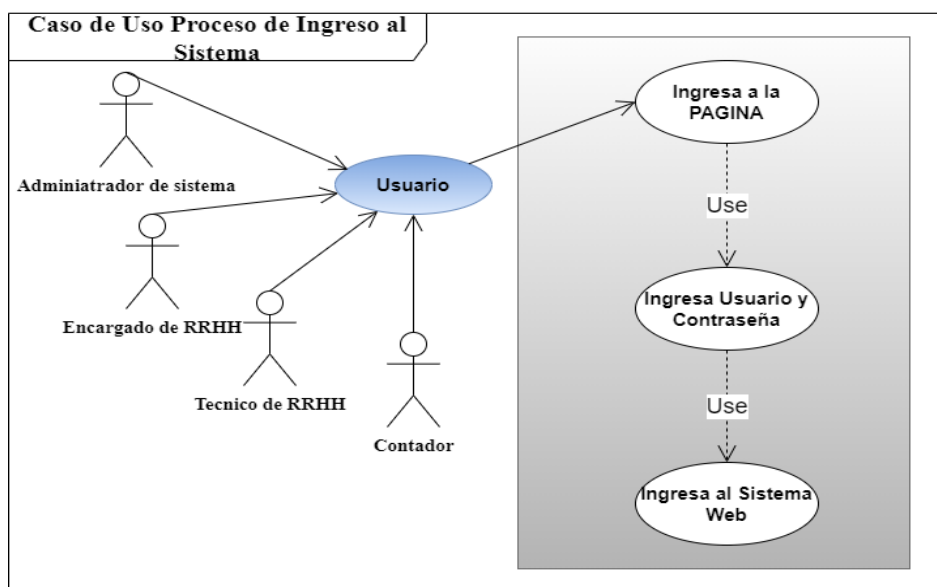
Caso de Uso Proceso de Ingreso al Sistema

Adminiatrador de sistema

Encargado de RRHH

Tecnico de RRHH

Contador

Usuario

Ingresa a la PAGINA

Use

Ingresa Usuario y Contraseña

Use

Ingresa al Sistema Web